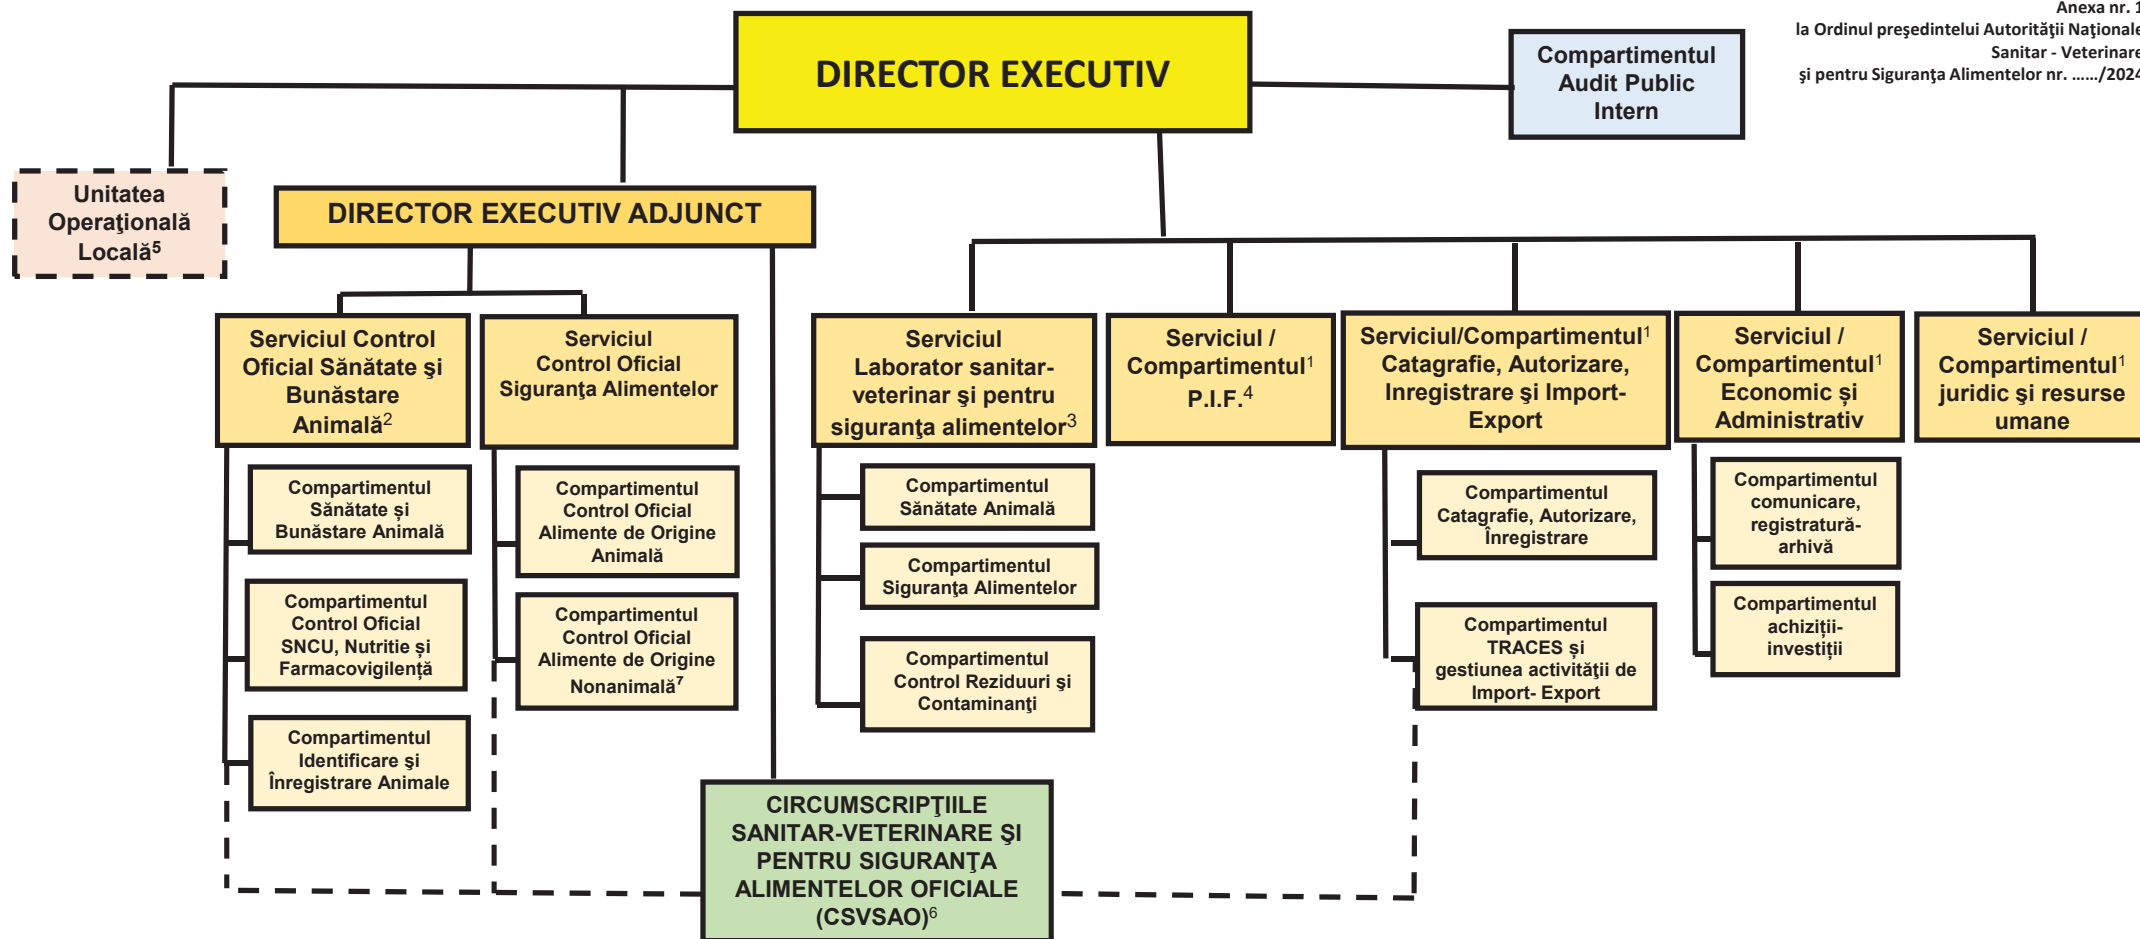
Anexa nr. 1
la Ordinul preşedintelui Autorităţii Naţionale
Sanitar - Veterinare
şi pentru Siguranţa Alimentelor nr. ....../2024

DIRECTOR EXECUTIV

Compartimentul Audit Public Intern

Unitatea Operaţională Locală$^5$

DIRECTOR EXECUTIV ADJUNCT

Serviciul Control Oficial Sănătate şi Bunăstare Animală$^2$

Compartimentul Sănătate şi Bunăstare Animală

Compartimentul Control Oficial SNCU, Nutriție și Farmacovigilență

Compartimentul Identificare şi Înregistrare Animale

Serviciul Control Oficial Siguranţa Alimentelor

Compartimentul Control Oficial Alimente de Origine Animală

Compartimentul Control Oficial Alimente de Origine Nonanimală$^7$

Serviciul Laborator sanitar-veterinar şi pentru siguranţa alimentelor$^3$

Compartimentul Sănătate Animală

Compartimentul Siguranţa Alimentelor

Compartimentul Control Reziduuri şi Contaminanţi

Serviciul / Compartimentul$^1$ P.I.F.$^4$

Serviciul/Compartimentul$^1$ Catagrafie, Autorizare, Inregistrare şi Import-Export

Compartimentul Catagrafie, Autorizare, Înregistrare

Compartimentul TRACES şi gestiunea activităţii de Import- Export

Serviciul / Compartimentul$^1$ Economic şi Administrativ

Compartimentul comunicare, registratură-arhivă

Compartimentul achiziţii-investiţii

Serviciul / Compartimentul$^1$ juridic şi resurse umane

CIRCUMSCRIPŢIILE SANITAR-VETERINARE ŞI PENTRU SIGURANŢA ALIMENTELOR OFICIALE (CSVSAO)$^6$